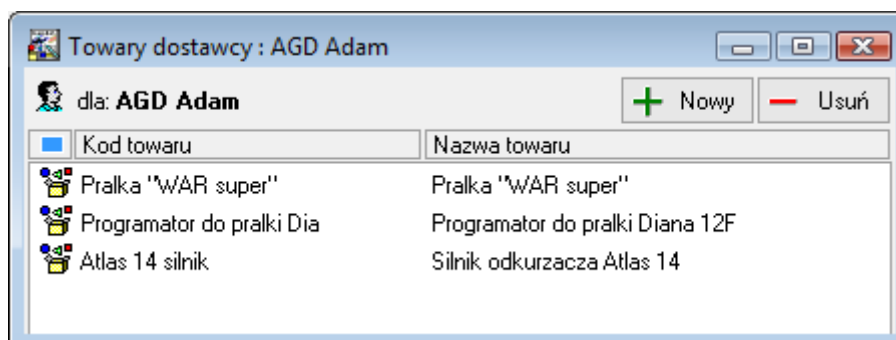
Towary dostawcy : AGD Adam

dla: **AGD Adam**

Nowy

Usuń

| Kod towaru | Nazwa towaru |
|---|---|
| Pralka "WAR super" | Pralka "WAR super" |
| Programator do pralki Dia | Programator do pralki Diana 12F |
| Atlas 14 silnik | Silnik odkurzacza Atlas 14 |